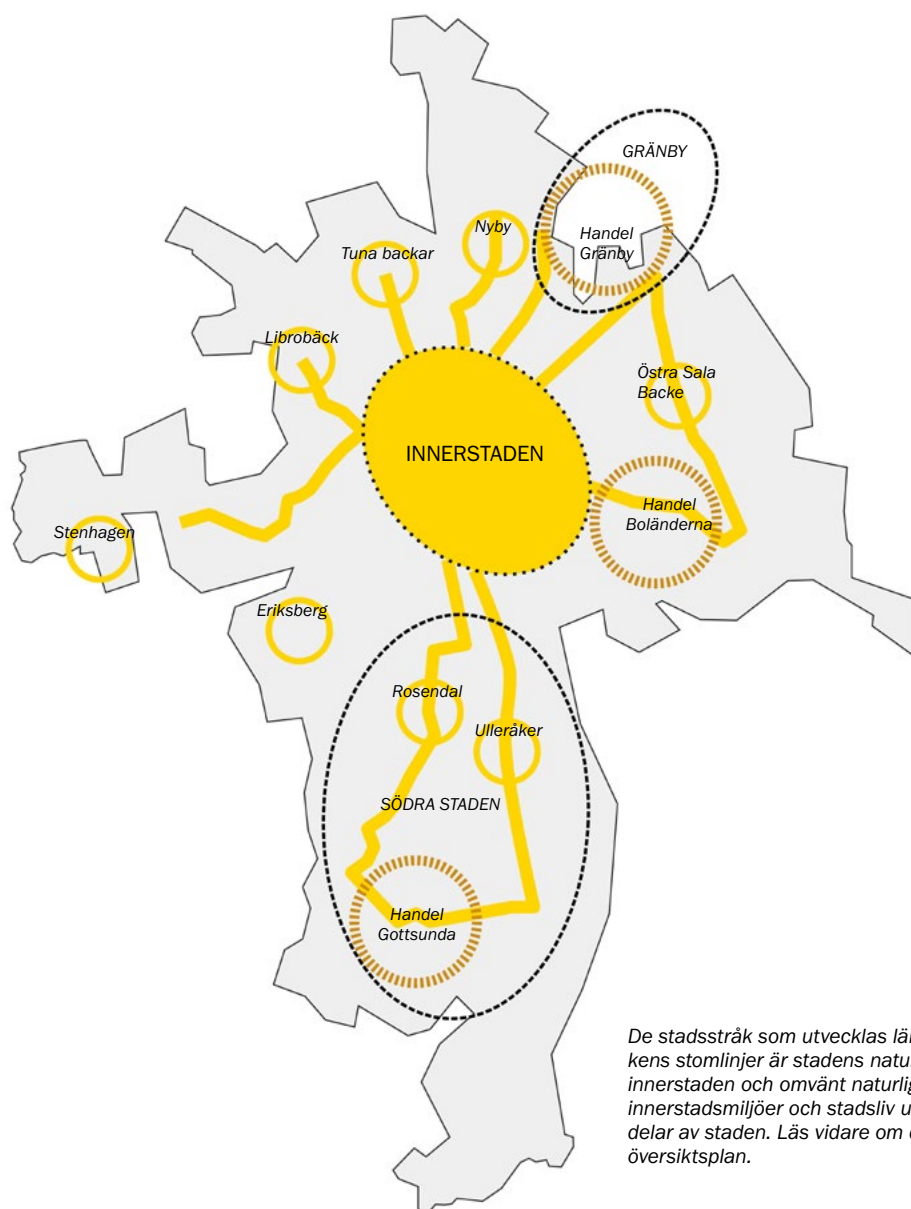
GRÄNBY

Handel Gränby

Nyby

Tuna backar

Librobäck

Östra Sala Backe

INNERSTADEN

Handel Boländerna

Stenhagen

Eriksberg

Rosendal

Ulleråker

SÖDRA STADEN

Handel Gottsunda

De stadsstråk som utvecklas län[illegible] kens stomlinjer är stadens natu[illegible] innerstaden och omvänt naturlig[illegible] innerstadsmiljöer och stadsliv u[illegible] delar av staden. Läs vidare om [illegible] översiktsplan.